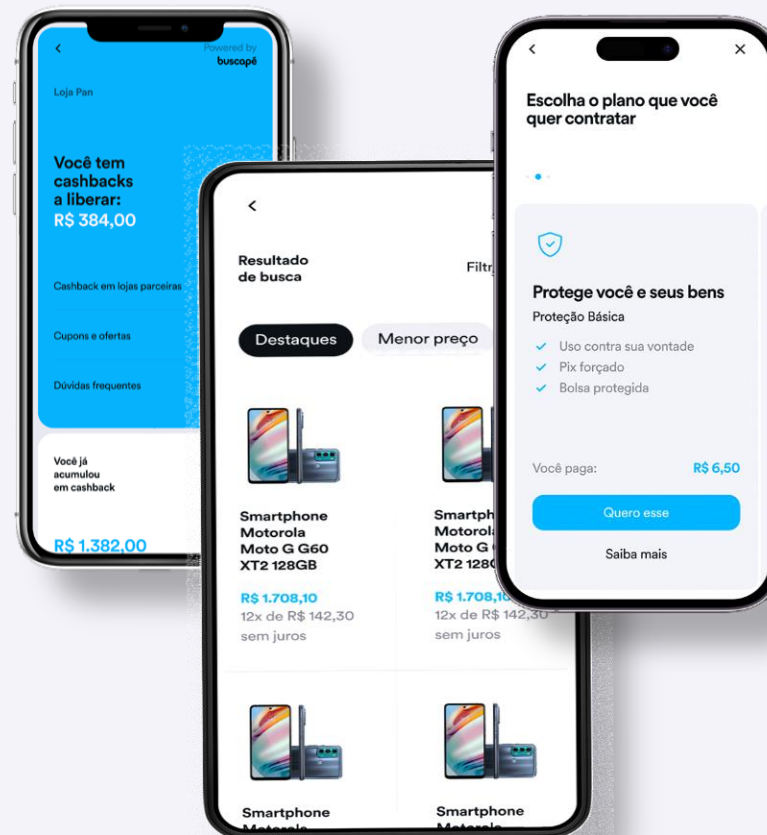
Powered by
buscapé

Loja Pan

Você tem cashbacks a liberar:
R$ 384,00

Cashback em lojas parceiras

Cupons e ofertas

Dúvidas frequentes

Você já acumulou em cashback

R$ 1.382,00

Resultado de busca

Filtr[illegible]

Destaques

Menor preço

Smartphone Motorola Moto G G60 XT2 128GB

R$ 1.708,10
12x de R$ 142,30 sem juros

Smartph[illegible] Motorol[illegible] Moto G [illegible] XT2 128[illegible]

R$ 1.708,1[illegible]
12x de R$ 142,30
sem juros

Smartphone Motorola

Smartphone Motorola

Escolha o plano que você quer contratar

Protege você e seus bens

Proteção Básica

Uso contra sua vontade

Pix forçado

Bolsa protegida

Você paga:

R$ 6,50

Quero esse

Saiba mais